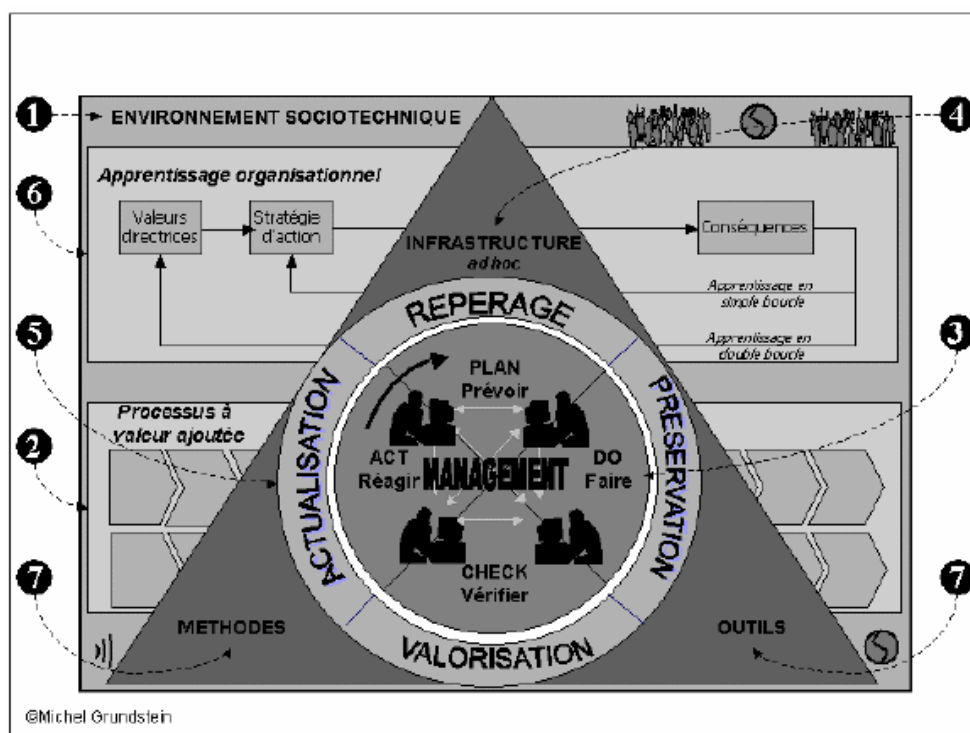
1
ENVIRONNEMENT SOCIOTECHNIQUE
4
Apprentissage organisationnel
6
Valeurs directrices
Stratégie d'action
INFRASTRUCTURE ad hoc
Conséquences
Apprentissage en simple boucle
Apprentissage en double boucle
5
REPERAGE
3
Processus à valeur ajoutée
PLAN Prévoir
ACTUALISATION
PRESERVATION
2
ACT Réagir
MANAGEMENT
DO Faire
CHECK Vérifier
7
METHODES
VALORISATION
OUTILS
7
©Michel Grundstein